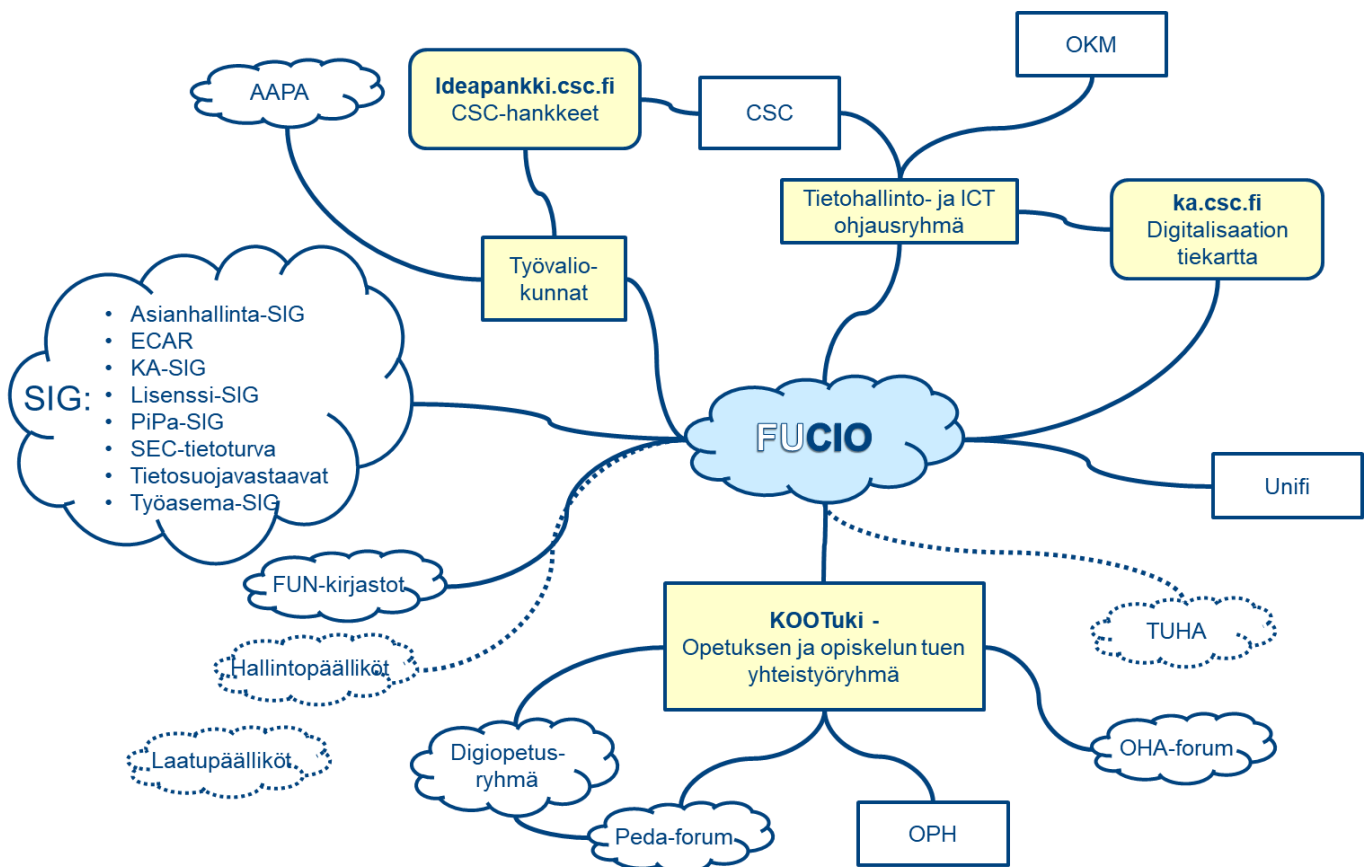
AAPA

Ideapankki.csc.fi
CSC-hankkeet

CSC

OKM

Tietohallinto- ja ICT ohjausryhmä

ka.csc.fi
Digitalisaation tiekartta

Työvaliokunnat

SIG:
- Asianhallinta-SIG
- ECAR
- KA-SIG
- Lisenssi-SIG
- PiPa-SIG
- SEC-tietoturva
- Tietosuojavastaavat
- Työasema-SIG

FUCIO

Unifi

FUN-kirjastot

Hallintopäälliköt

Laatupäälliköt

KOOTuki -
Opetuksen ja opiskelun tuen yhteistyöryhmä

TUHA

OHA-forum

Digiopetusryhmä

Peda-forum

OPH